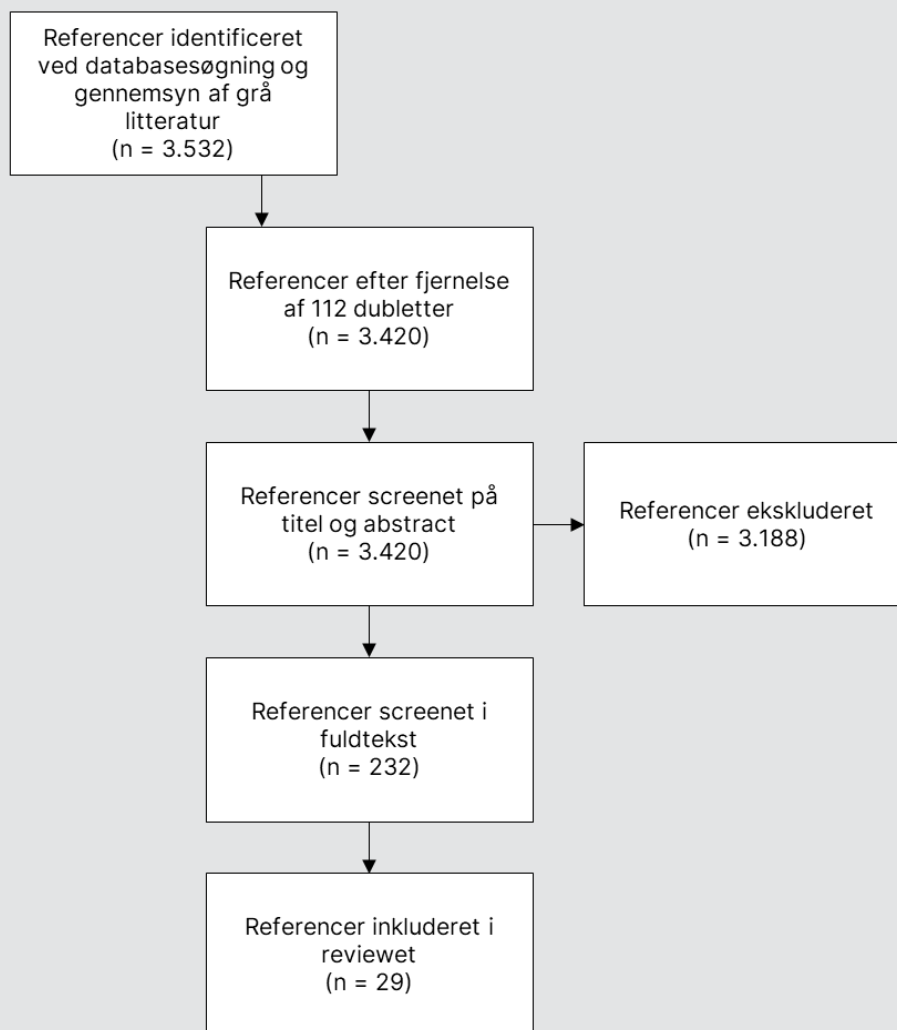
Referencer identificeret ved databasesøgning og gennemsyn af grå litteratur
(n = 3.532)

Referencer efter fjernelse af 112 dubletter
(n = 3.420)

Referencer screenet på titel og abstract
(n = 3.420)

Referencer ekskluderet
(n = 3.188)

Referencer screenet i fuldtekst
(n = 232)

Referencer inkluderet i reviewet
(n = 29)